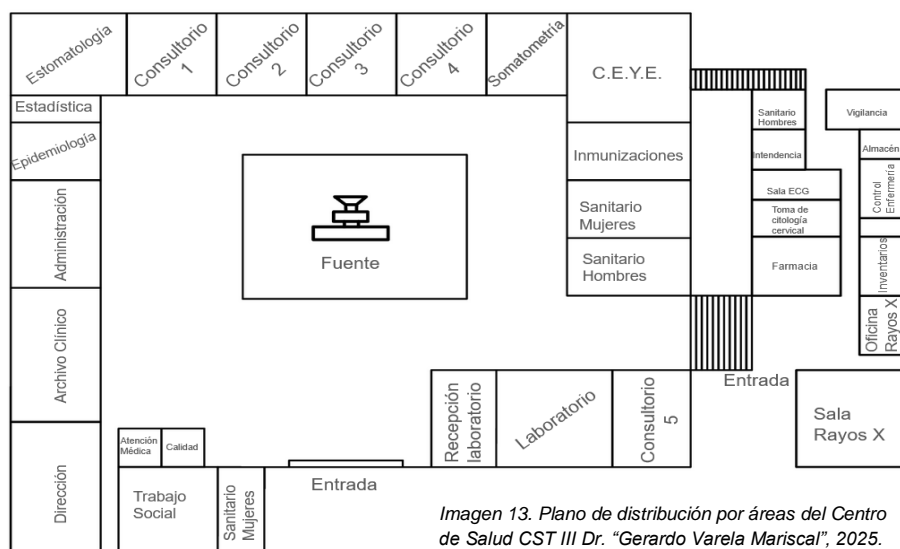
Estomatología
Consultorio 1
Consultorio 2
Consultorio 3
Consultorio 4
Somatometría
C.E.Y.E.
Estadística
Epidemiología
Administración
Archivo Clínico
Dirección
Fuente
Inmunizaciones
Sanitario Mujeres
Sanitario Hombres
Sanitario Hombres
Intendencia
Sala ECG
Toma de citología cervical
Farmacia
Vigilancia
Almacén
Control Enfermería
Inventarios
Oficina Rayos X
Entrada
Sala Rayos X
Recepción laboratorio
Laboratorio
Consultorio 5
Atención Médica
Calidad
Trabajo Social
Sanitario Mujeres
Entrada

Imagen 13. Plano de distribución por áreas del Centro de Salud CST III Dr. "Gerardo Varela Mariscal", 2025.